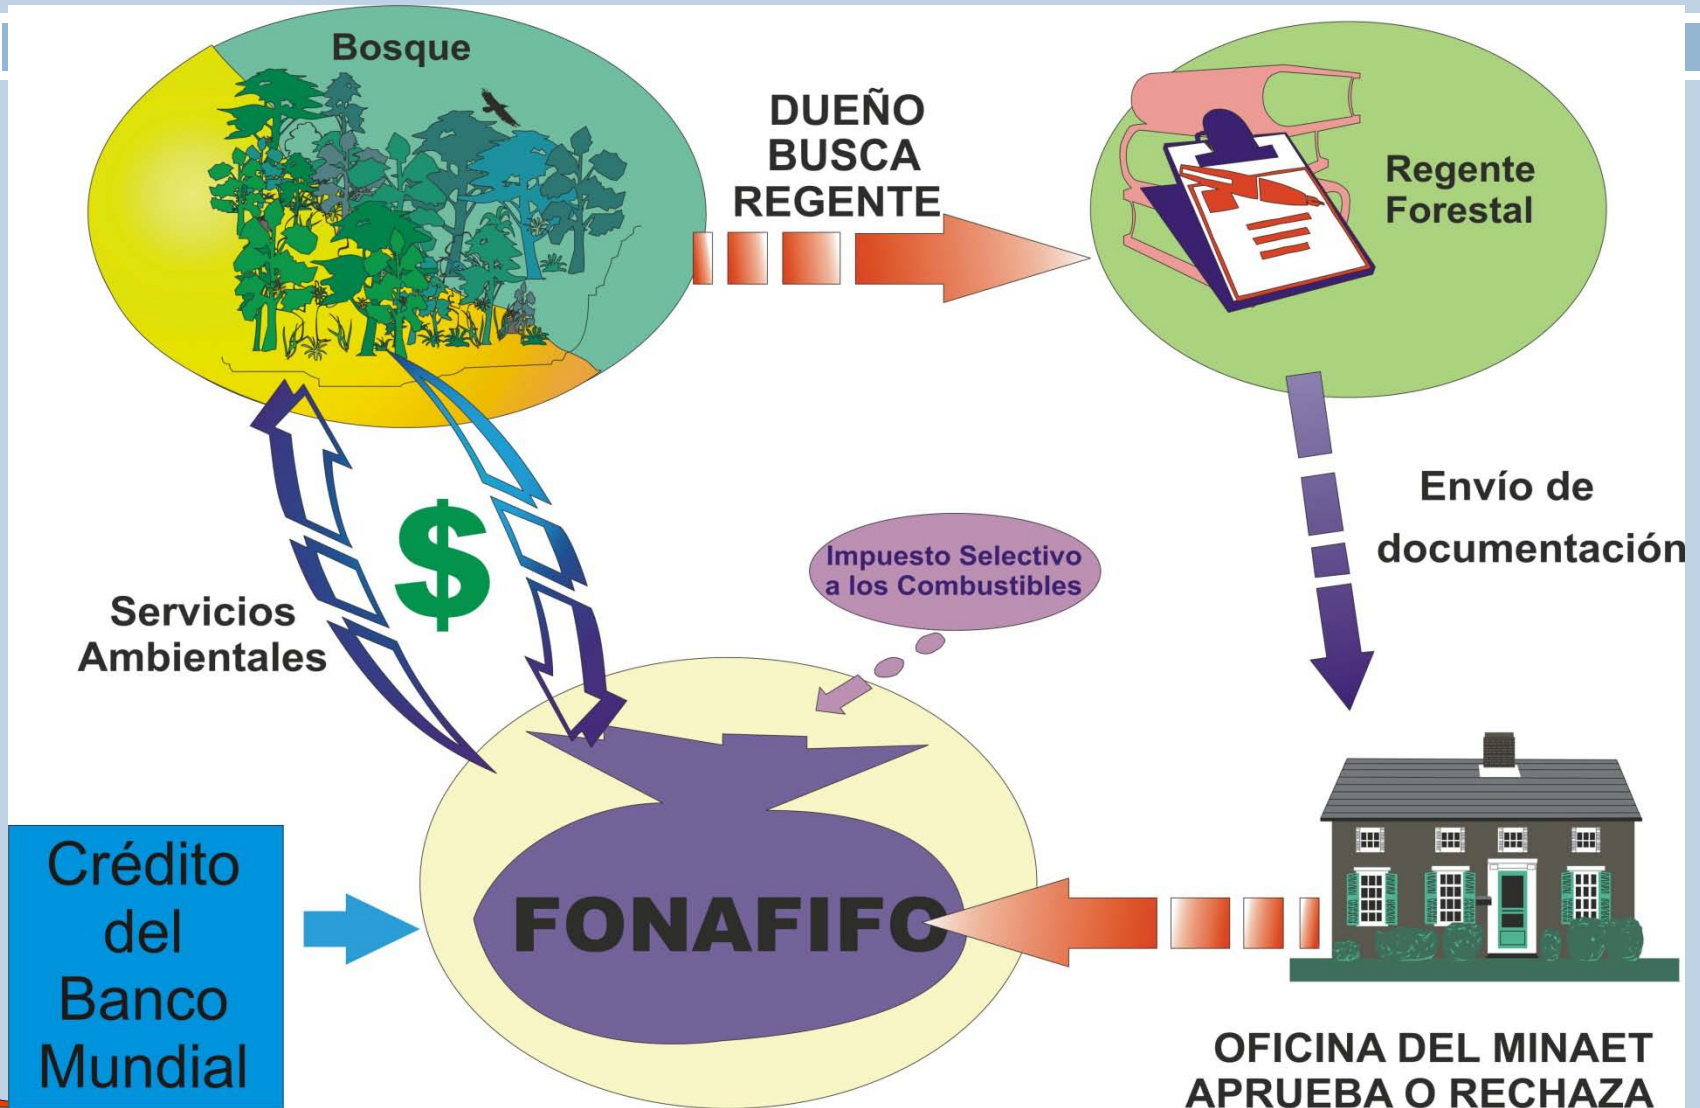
Bosque

DUEÑO BUSCA REGENTE

Regente Forestal

Envío de documentación

Impuesto Selectivo a los Combustibles

$

Servicios Ambientales

Crédito del Banco Mundial

FONAFIFO

OFICINA DEL MINAET APRUEBA O RECHAZA